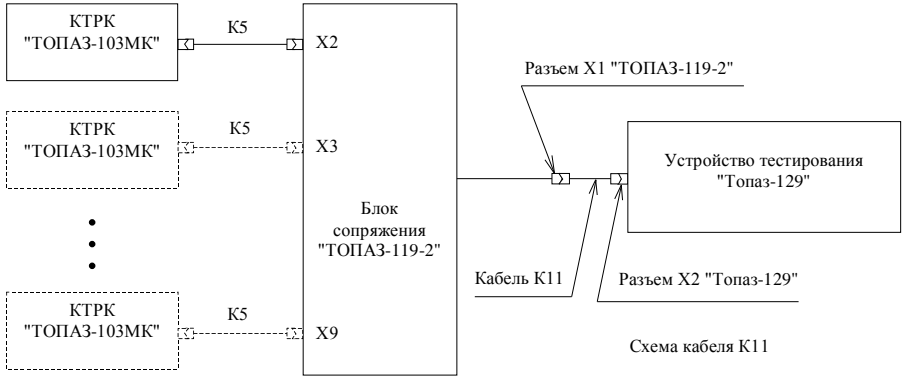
КТРК
"ТОПАЗ-103МК"

К5

Х2

КТРК
"ТОПАЗ-103МК"

К5

Х3

КТРК
"ТОПАЗ-103МК"

К5

Х9

Блок
сопряжения
"ТОПАЗ-119-2"

Разъем Х1 "ТОПАЗ-119-2"

Устройство тестирования
"Топаз-129"

Кабель К11

Разъем Х2 "Топаз-129"

Схема кабеля К11